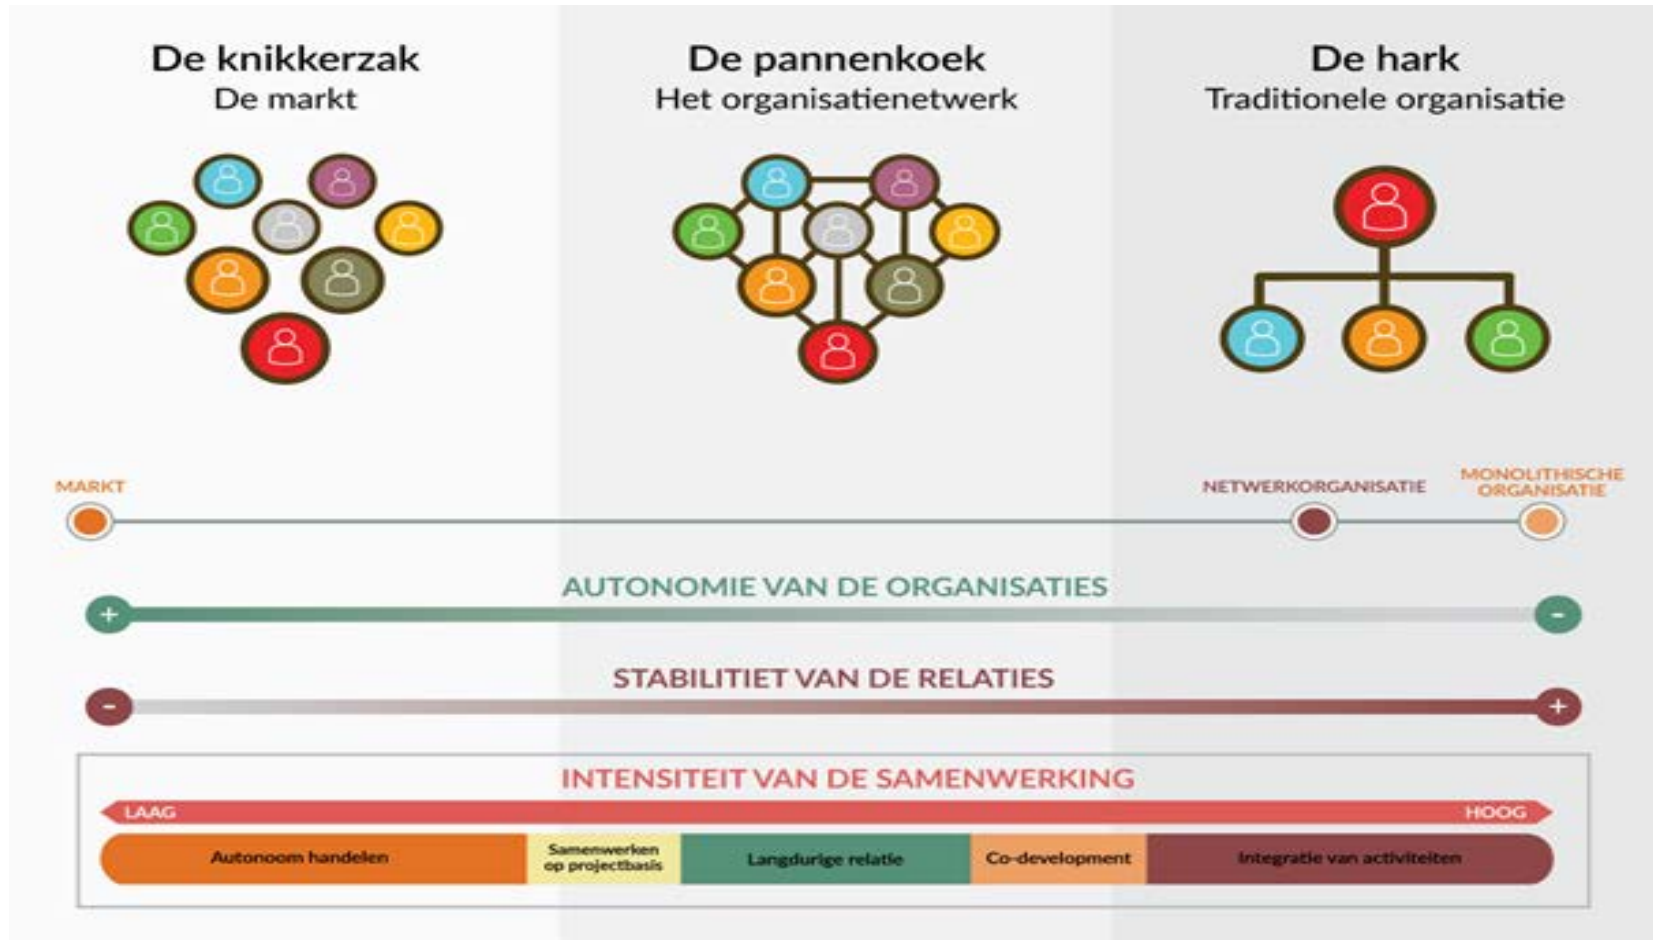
De knikkerzak
De markt

De pannenkoek
Het organisatienetwerk

De hark
Traditionele organisatie

MARKT

NETWERKORGANISATIE

MONOLITHISCHE ORGANISATIE

AUTONOMIE VAN DE ORGANISATIES
+
-

STABILITIET VAN DE RELATIES
-
+

INTENSITEIT VAN DE SAMENWERKING
LAAG
HOOG

Autonoom handelen
Samenwerken op projectbasis
Langdurige relatie
Co-development
Integratie van activiteiten